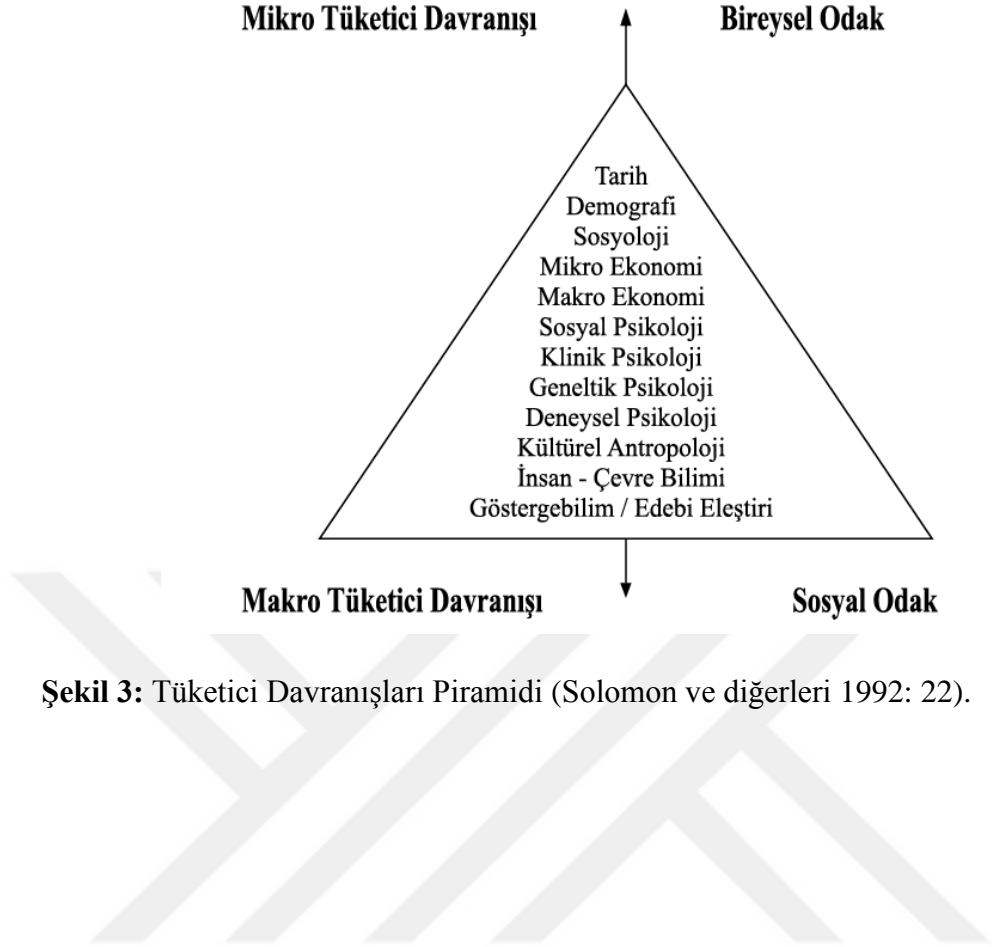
Mikro Tüketici Davranışı

Bireysel Odak

Tarih
Demografi
Sosyoloji
Mikro Ekonomi
Makro Ekonomi
Sosyal Psikoloji
Klinik Psikoloji
Geneltik Psikoloji
Deneysel Psikoloji
Kültürel Antropoloji
İnsan - Çevre Bilimi
Göstergebilim / Edebi Eleştiri

Makro Tüketici Davranışı

Sosyal Odak

**Şekil 3:** Tüketici Davranışları Piramidi (Solomon ve diğerleri 1992: 22).